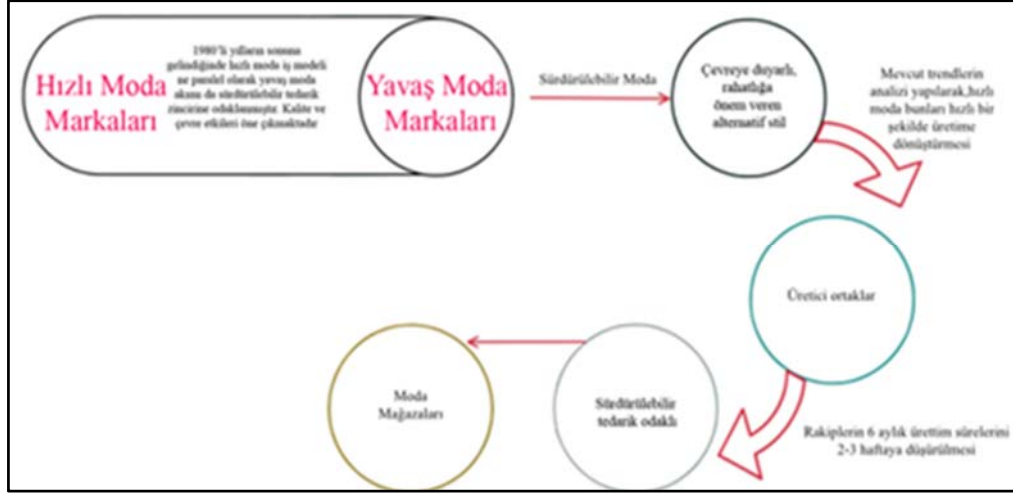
Hızlı Moda Markaları

1980'li yılların sonuna gelindiğinde hızlı moda iş modeli ne paralel olarak yavaş moda akımı da sürdürülebilir tedarik zincirine odaklanmıştır. Kalite ve çevre etkileri öne çıkmaktadır

Yavaş Moda Markaları

Sürdürülebilir Moda

Çevreye duyarlı, rahatlığa önem veren alternatif stil

Mevcut trendlerin analizi yapılarak,hızlı moda bunları hızlı bir şekilde üretime dönüştürmesi

Üretici ortaklar

Rakiplerin 6 aylık ürettim sürelerini 2-3 haftaya düşürülmesi

Sürdürülebilir tedarik odaklı

Moda Mağazaları